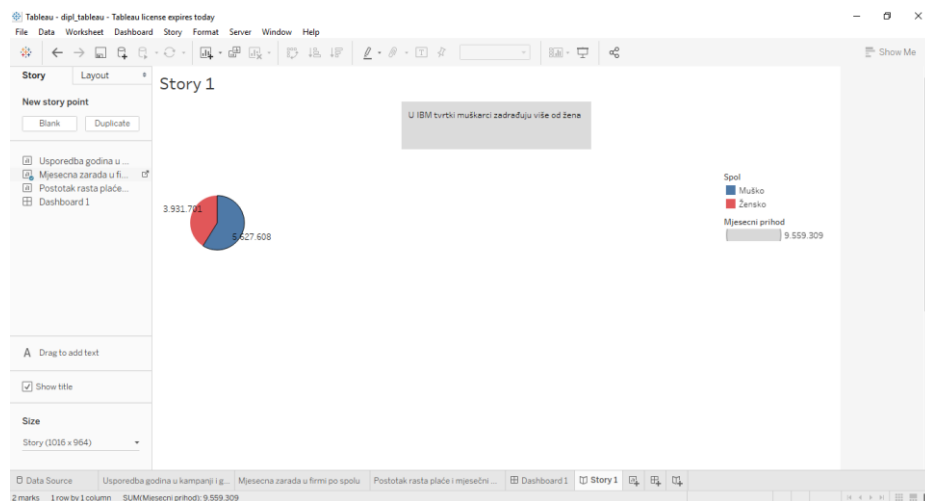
Tableau - dipl_tableau - Tableau license expires today

File Data Worksheet Dashboard Story Format Server Window Help

Show Me

Story Layout

New story point

Blank Duplicate

Usporedba godina u ...
Mjesecna zarada u fi...
Postotak rasta plaće...
Dashboard 1

Story 1

U IBM tvrtki muškarci zadrađuju više od žena

3.931.701

5.627.608

Spol
Muško
Žensko

Mjesecni prihod
9.559.309

A Drag to add text

Show title

Size

Story (1016 x 964)

Data Source | Usporedba godina u kampanji i g... | Mjesecna zarada u firmi po spolu | Postotak rasta plaće i mjesečni ... | Dashboard 1 | Story 1

2 marks 1 row by 1 column SUM(Mjesecni prihod): 9.559.309